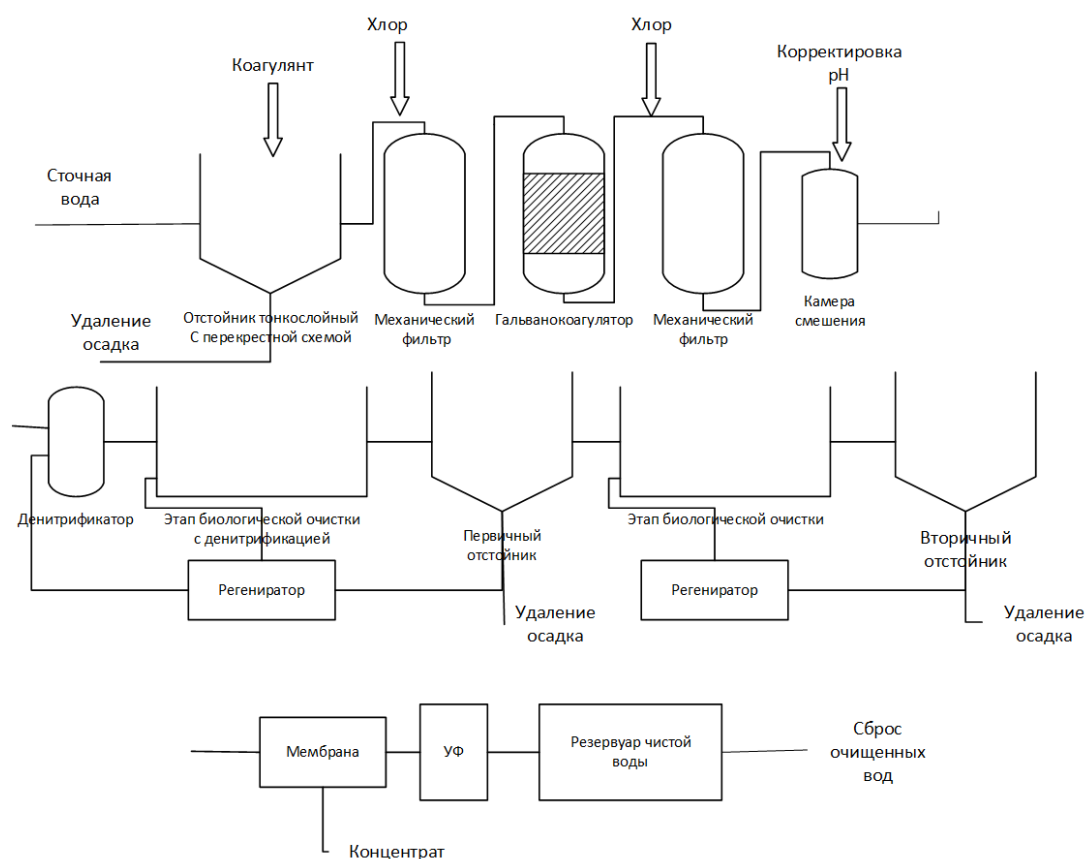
Хлор

Хлор

Коагулянт

Корректировка pH

Сточная вода

Удаление осадка

Отстойник тонкослойный С перекрестной схемой

Механический фильтр

Гальванокоагулятор

Механический фильтр

Камера смешения

Денитрификатор

Этап биологической очистки с денитрификацией

Первичный отстойник

Этап биологической очистки

Вторичный отстойник

Регениратор

Регениратор

Удаление осадка

Удаление осадка

Мембрана

УФ

Резервуар чистой воды

Сброс очищенных вод

Концентрат